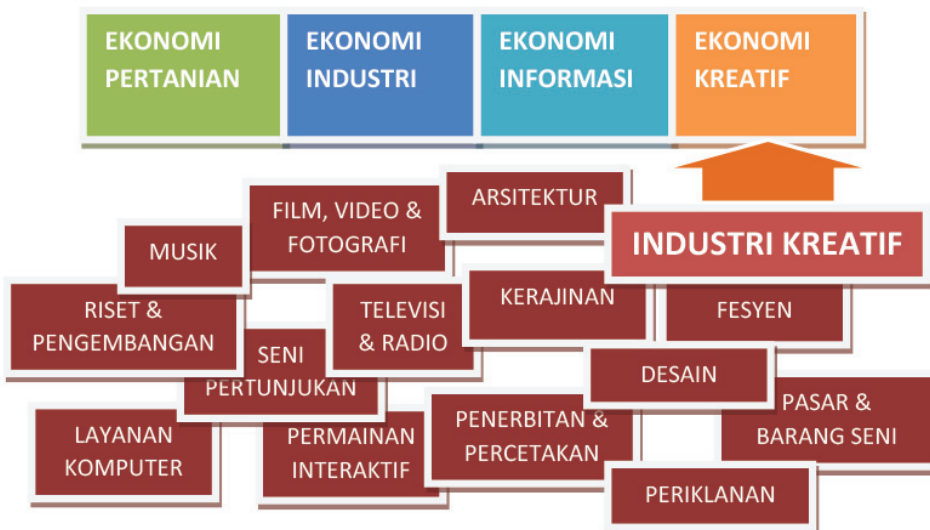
EKONOMI PERTANIAN

EKONOMI INDUSTRI

EKONOMI INFORMASI

EKONOMI KREATIF

INDUSTRI KREATIF

ARSITEKTUR

FILM, VIDEO & FOTOGRAFI

MUSIK

RISET & PENGEMBANGAN

TELEVISI & RADIO

KERAJINAN

FESYEN

SENI PERTUNJUKAN

DESAIN

LAYANAN KOMPUTER

PERMAINAN INTERAKTIF

PENERBITAN & PERCETAKAN

PASAR & BARANG SENI

PERIKLANAN